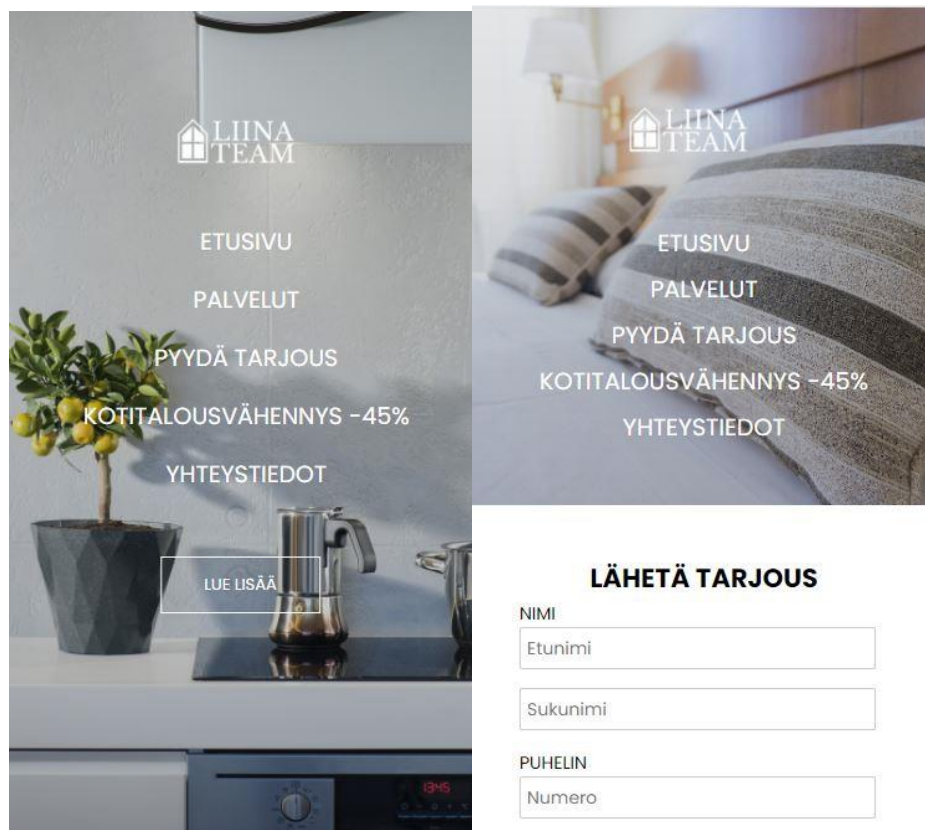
LIINA TEAM

ETUSIVU

PALVELUT

PYYDÄ TARJOUS

KOTITALOUSVÄHENNYS -45%

YHTEYSTIEDOT

LUE LISÄÄ

13:45

LIINA TEAM

ETUSIVU

PALVELUT

PYYDÄ TARJOUS

KOTITALOUSVÄHENNYS -45%

YHTEYSTIEDOT

LÄHETÄ TARJOUS

NIMI

Etunimi

Sukunimi

PUHELIN

Numero